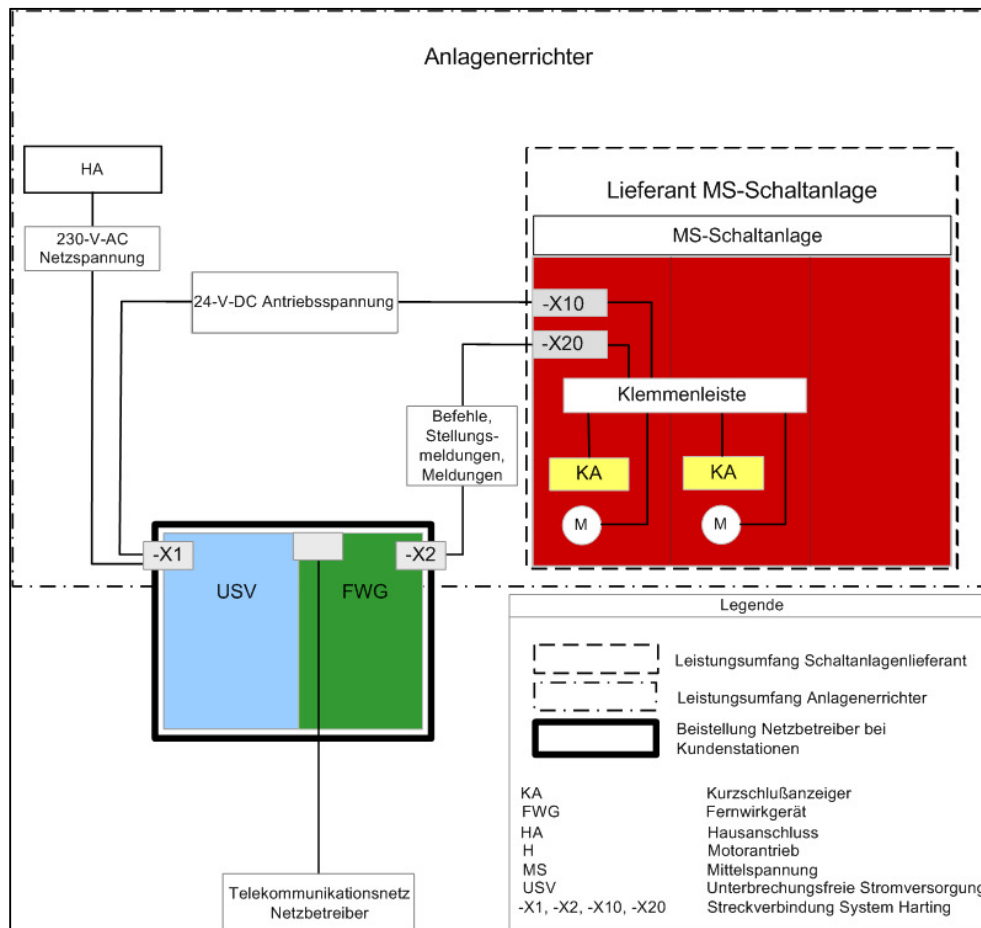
Anlagenerrichter

HA

230-V-AC Netzspannung

24-V-DC Antriebsspannung

Lieferant MS-Schaltanlage

MS-Schaltanlage

-X10

-X20

Klemmenleiste

Befehle, Stellungsmeldungen, Meldungen

KA

KA

M

M

-X1

-X2

USV

FWG

Telekommunikationsnetz Netzbetreiber

Legende

Leistungsumfang Schaltanlagenlieferant

Leistungsumfang Anlagenerrichter

Beistellung Netzbetreiber bei Kundenstationen

| | |
|---|---|
| KA | Kurzschlußanzeiger |
| FWG | Fernwirkgerät |
| HA | Hausanschluss |
| H | Motorantrieb |
| MS | Mittelspannung |
| USV | Unterbrechungsfreie Stromversorgung |
| -X1, -X2, -X10, -X20 | Streckverbindung System Harting |